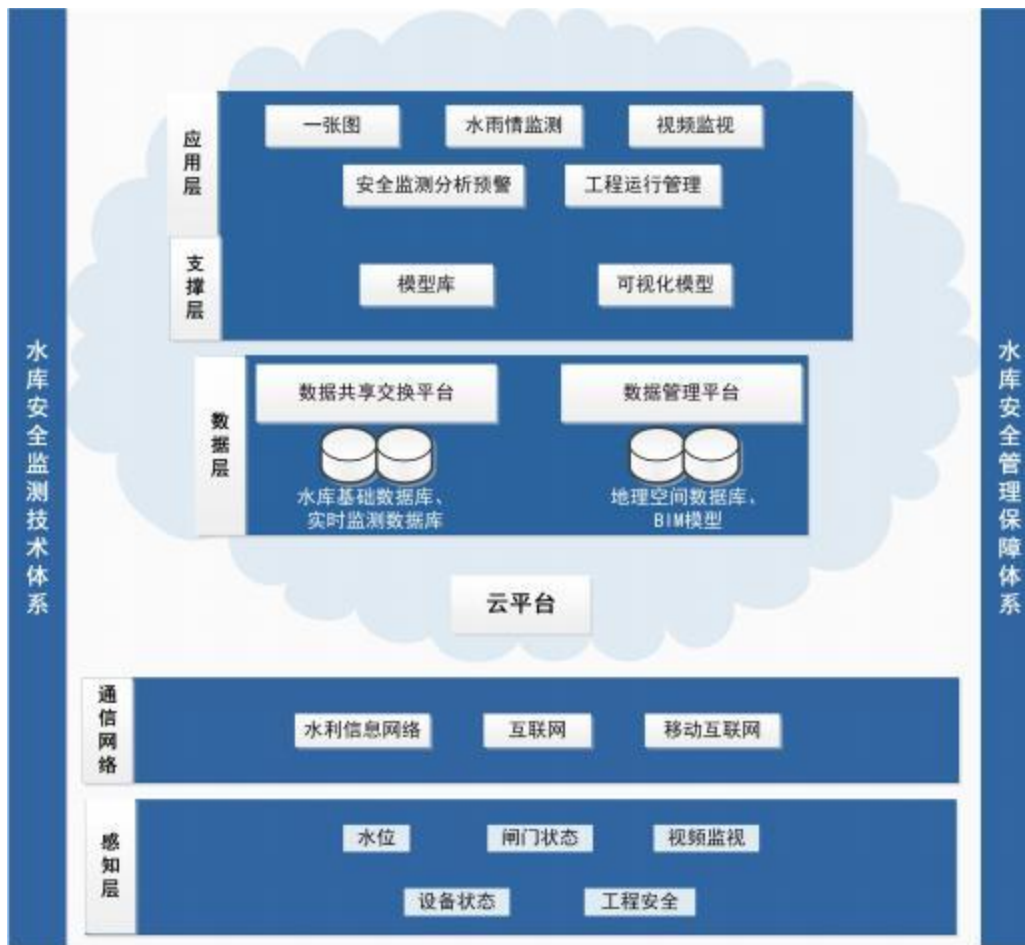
水库安全监测技术体系

应用层

一张图
水雨情监测
视频监视
安全监测分析预警
工程运行管理

支撑层

模型库
可视化模型

数据层

数据共享交换平台
数据管理平台
水库基础数据库、实时监测数据库
地理空间数据库、BIM模型

云平台

通信网络

水利信息网络
互联网
移动互联网

感知层

水位
闸门状态
视频监视
设备状态
工程安全

水库安全管理保障体系